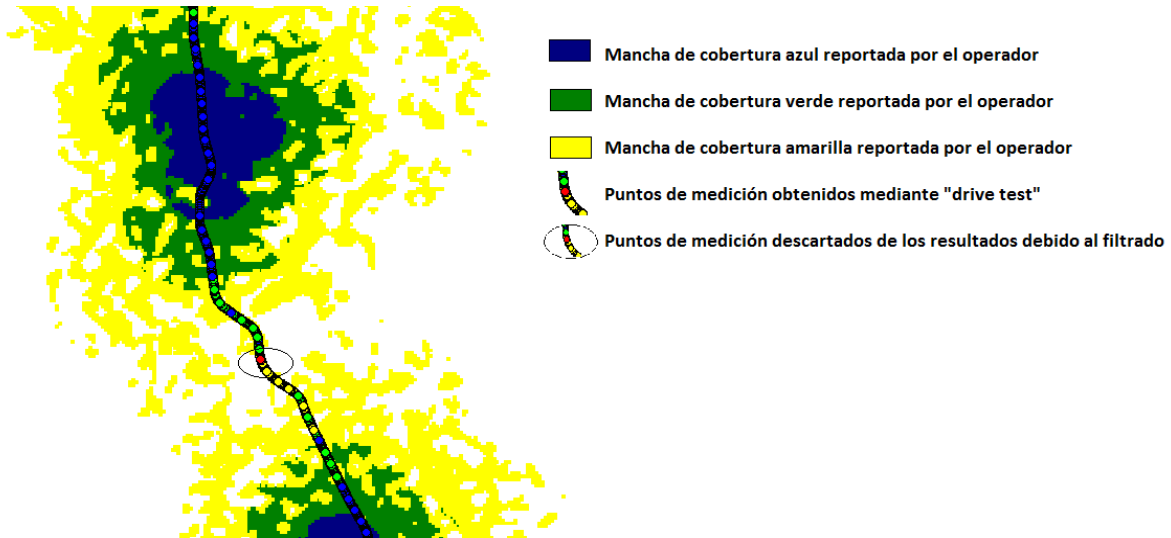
Mancha de cobertura azul reportada por el operador

Mancha de cobertura verde reportada por el operador

Mancha de cobertura amarilla reportada por el operador

Puntos de medición obtenidos mediante "drive test"

Puntos de medición descartados de los resultados debido al filtrado